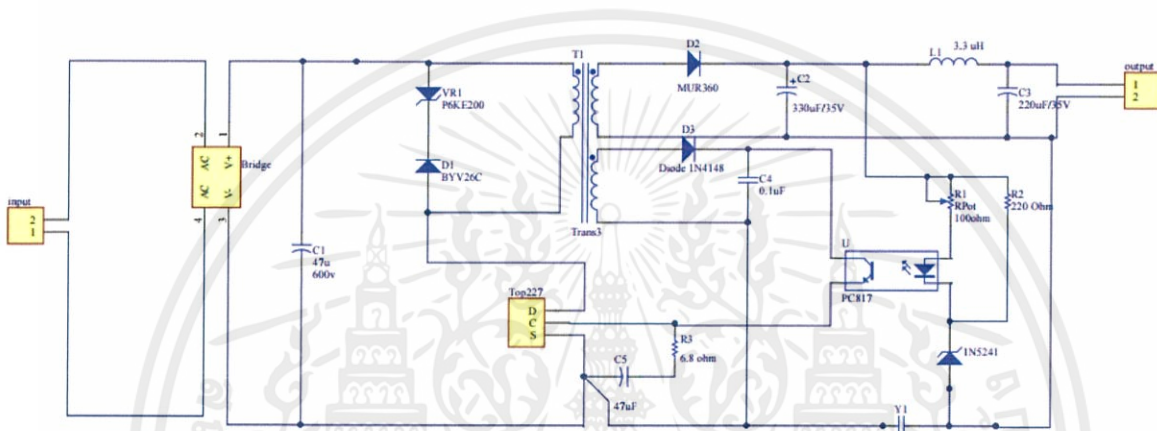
input
2
1

AC
AC
V+
V-
2
1
4
3
Bridge

C1
47u
600v

VR1
P6KE200

D1
BYV26C

T1

Trans3

D2
MUR360

C2
330uF/35V

L1 3.3 uH

C3
220uF/35V

output
1
2

D3
Diode 1N4148

C4
0.1uF

R1
RPot
100ohm

R2
220 Ohm

U

PC817

Top227
D
C
S

R3
6.8 ohm

C5
47uF

1N5241

Y1